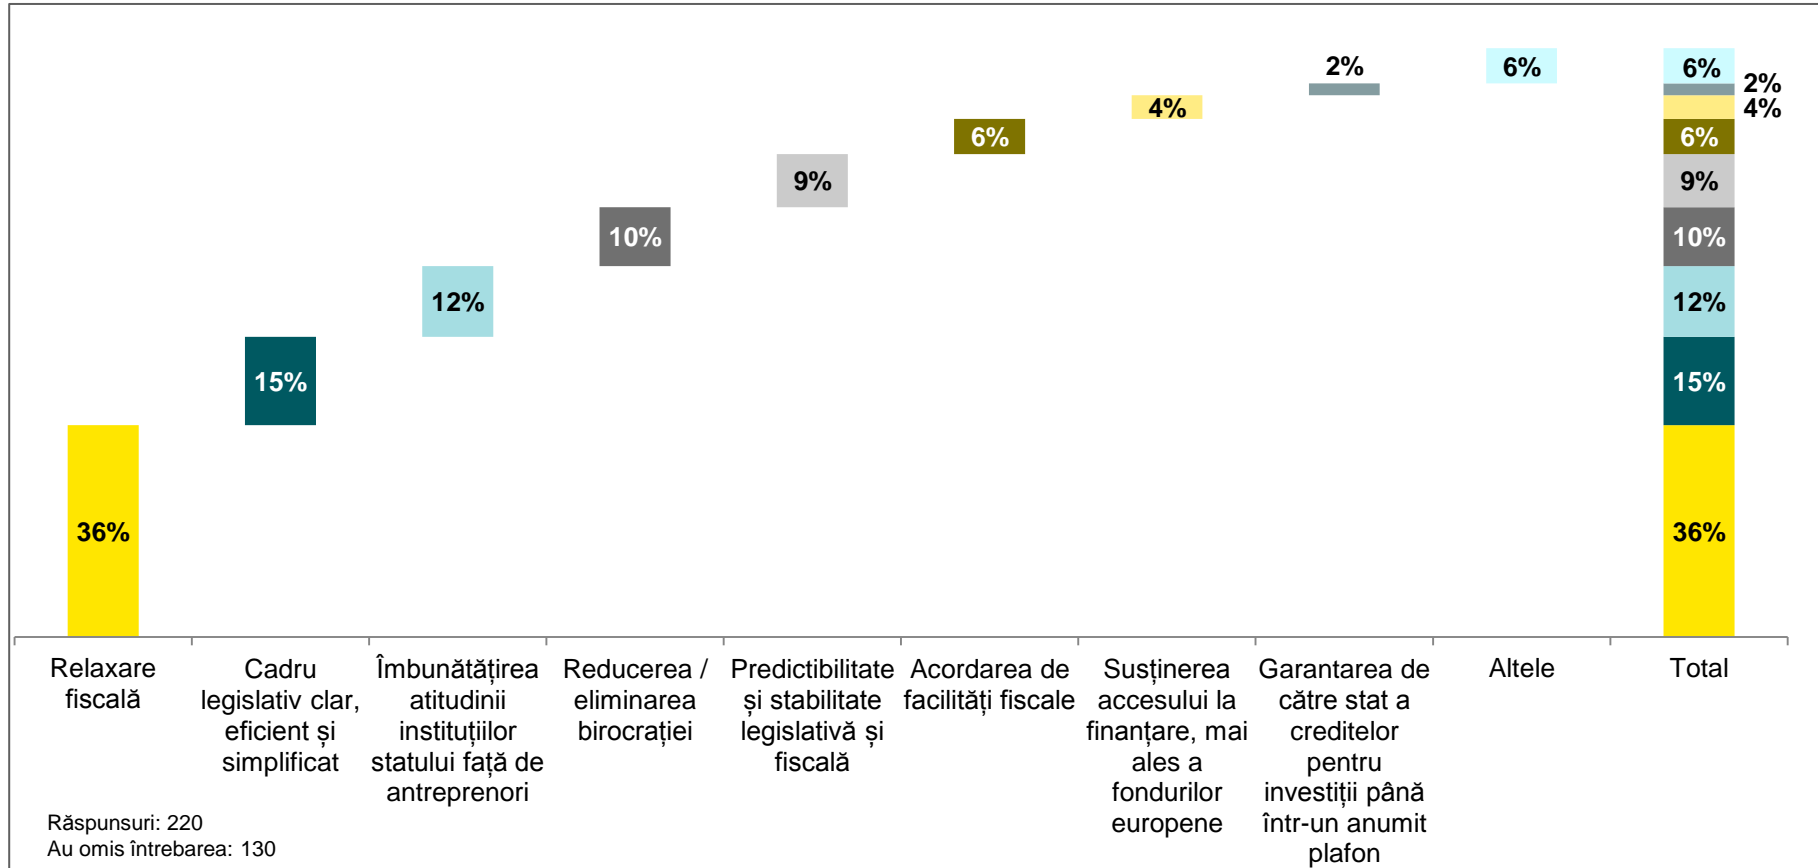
36%

15%

12%

10%

9%

6%

4%

2%

6%

6%
2%
4%
6%
9%
10%
12%
15%
36%

Relaxare fiscală

Cadru legislativ clar, eficient și simplificat

Îmbunătățirea atitudinii instituțiilor statului față de antreprenori

Reducerea / eliminarea birocrației

Predictibilitate și stabilitate legislativă și fiscală

Acordarea de facilități fiscale

Susținerea accesului la finanțare, mai ales a fondurilor europene

Garantarea de către stat a creditelor pentru investiții până într-un anumit plafon

Altele

Total

Răspunsuri: 220
Au omis întrebarea: 130